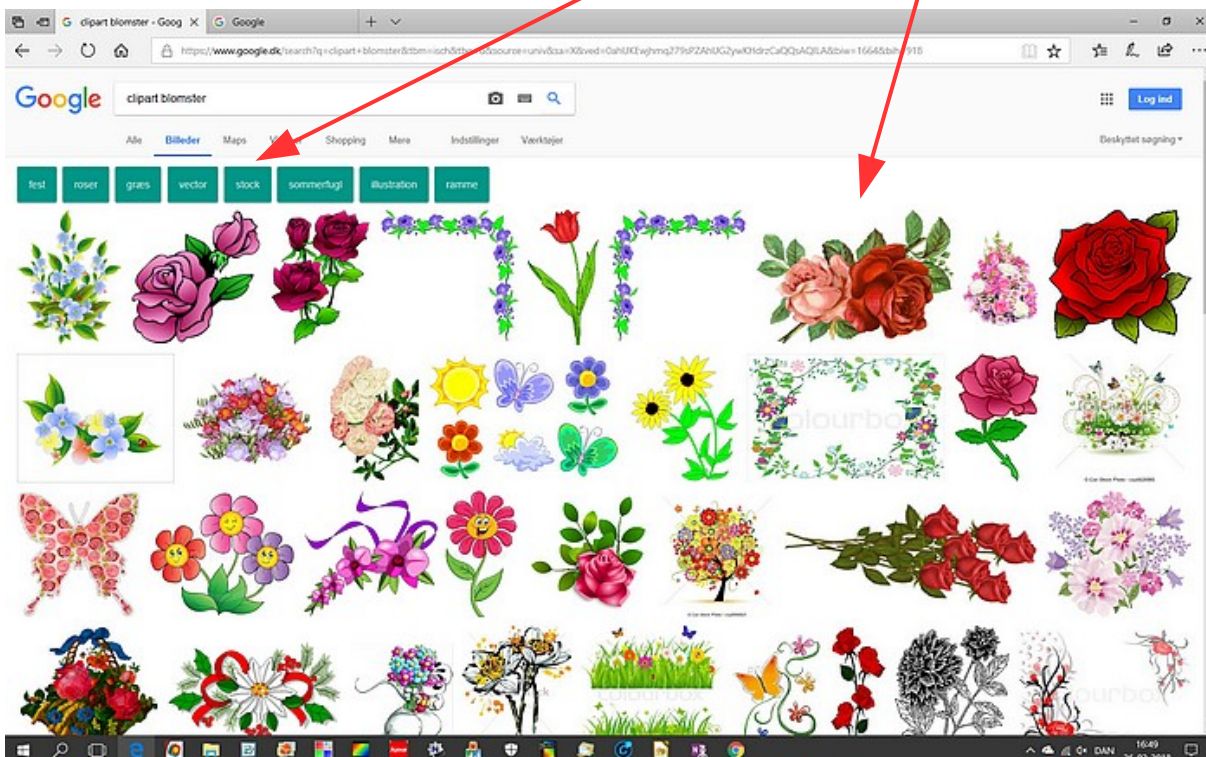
G clipart blomster - Goog ×
G Google
+

https://www.google.dk/search?q=clipart+blomster&tbm=isch&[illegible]source=univ&sa=X&ved=0ahUKEwjhmq279sPZAhUG2ywKHdrzCaQQsAQILA&biw=1664&bih=918

Google

clipart blomster

Log ind

Alle
Billeder
Maps
V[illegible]
Shopping
Mere
Indstillinger
Værktøjer

Beskyttet søgning

fest
roser
græs
vector
stock
sommerfugl
illustration
ramme

colourbox

colourbox

colourbox

DAN
16:49